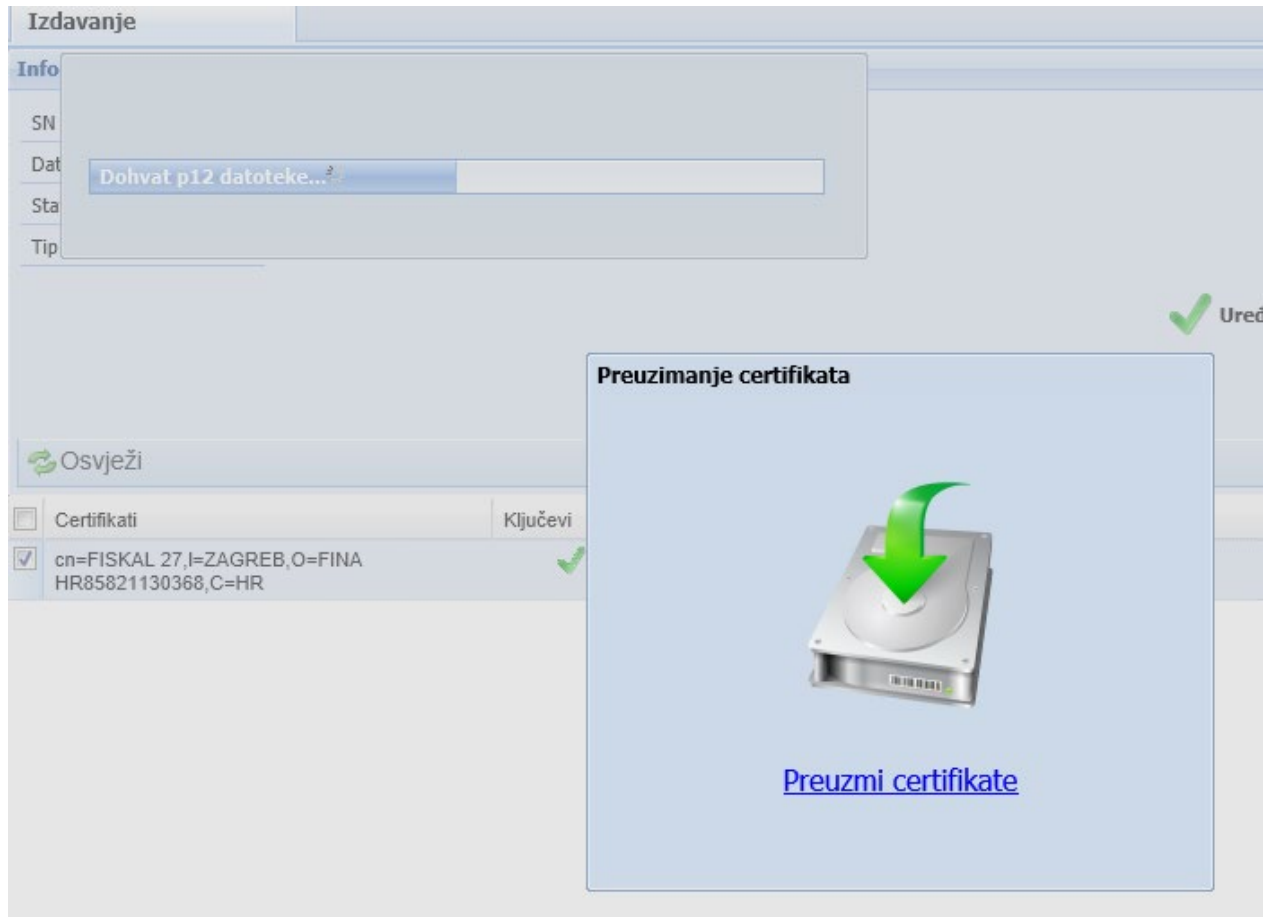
Izdavanje

Info

SN

Dat

Sta

Tip

Dohvat p12 datoteke...

Ureć

Preuzimanje certifikata

Osvježi

| | Certifikati | Ključevi |
|---|---|---|
| ☑ | cn=FISKAL 27,l=ZAGREB,O=FINA HR85821130368,C=HR | ✓ |

Preuzmi certifikate